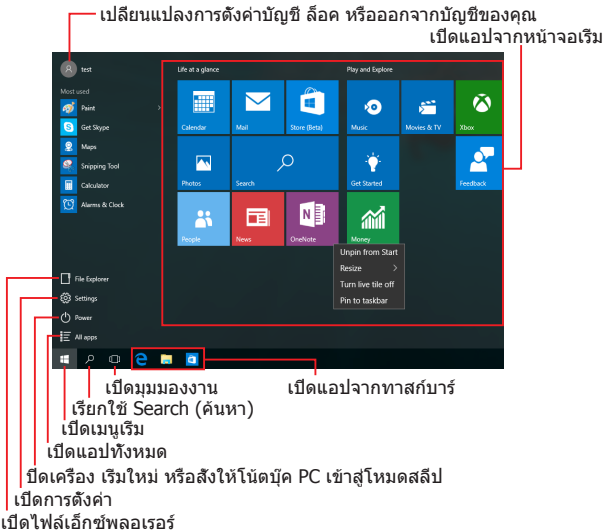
เปลี่ยนแปลงการตั้งค่าบัญชี ล็อค หรือออกจากบัญชีของคุณ

เปิดแอปจากหน้าจอเริ่ม

test

Most used

Paint

Get Skype

Maps

Snipping Tool

Calculator

Alarms & Clock

Life at a glance

Calendar

Mail

Store (Beta)

Photos

Search

People

News

OneNote

Play and Explore

Music

Movies & TV

Xbox

Get Started

Feedback

Money

Unpin from Start

Resize

Turn live tile off

Pin to taskbar

File Explorer

Settings

Power

All apps

เปิดมุมมองงาน

เปิดแอปจากทาสก์บาร์

เรียกใช้ Search (ค้นหา)

เปิดเมนูเริ่ม

เปิดแอปทั้งหมด

ปิดเครื่อง เริ่มใหม่ หรือสั่งให้โน้ตบุ้ค PC เข้าสู่โหมดสลีป

เปิดการตั้งค่า

เปิดไฟล์เอ็กซ์พลอเรอร์